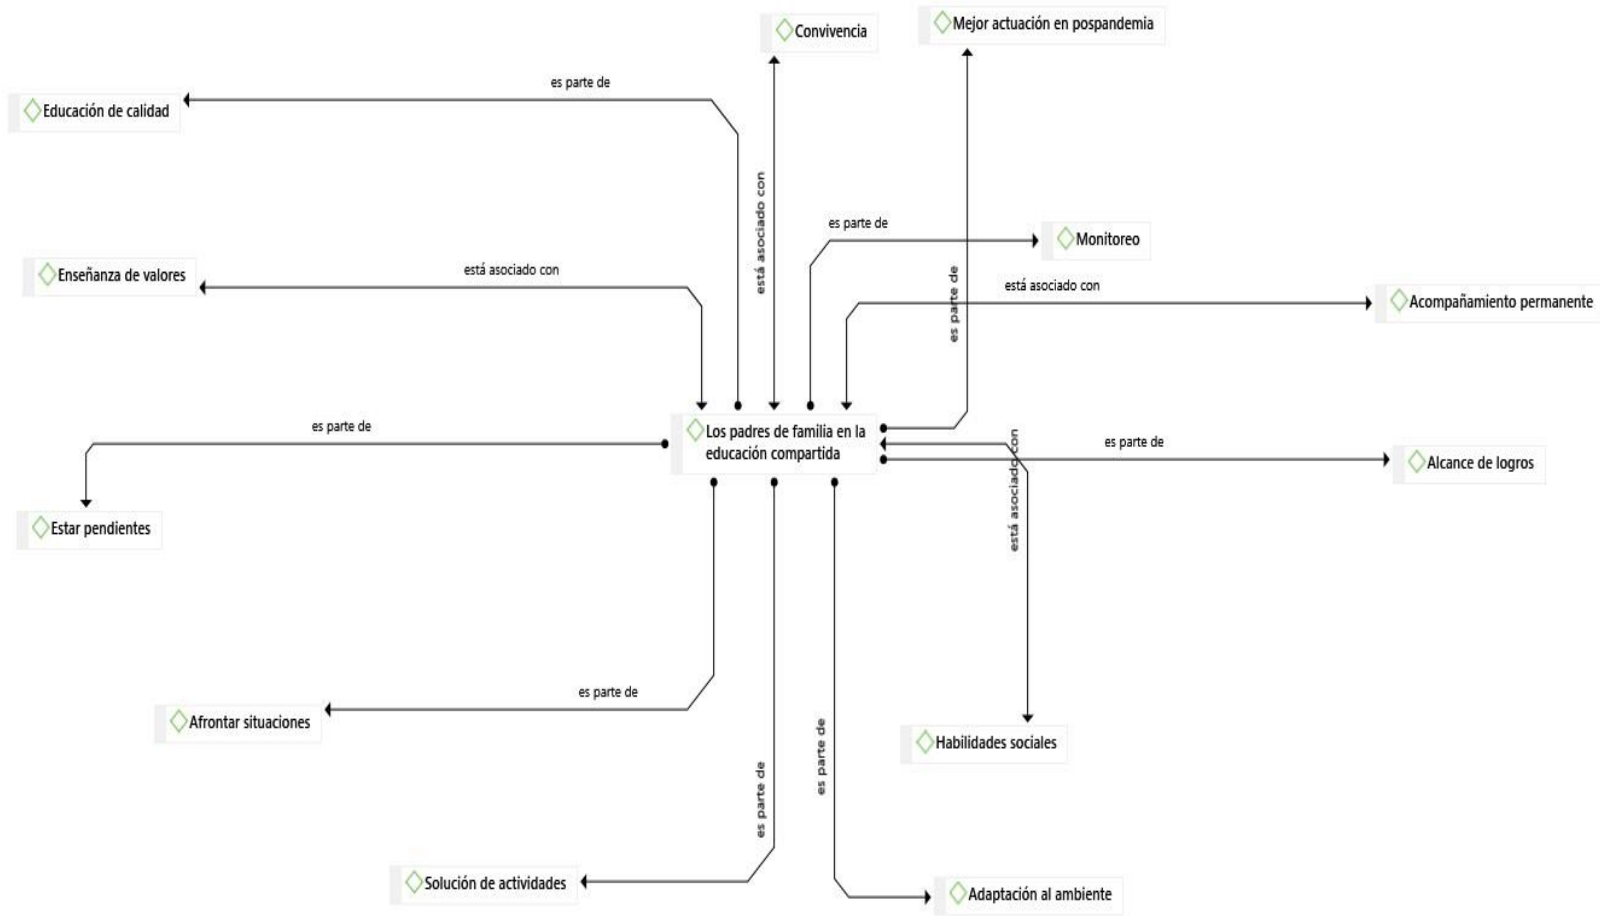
Convivencia

Mejor actuación en pospandemia

es parte de

Educación de calidad

está asociado con

es parte de

Monitoreo

Enseñanza de valores

está asociado con

es parte de

está asociado con

Acompañamiento permanente

es parte de

Los padres de familia en la educación compartida

es parte de

Alcance de logros

está asociado con

Estar pendientes

es parte de

Afrontar situaciones

Habilidades sociales

es parte de

es parte de

Solución de actividades

Adaptación al ambiente